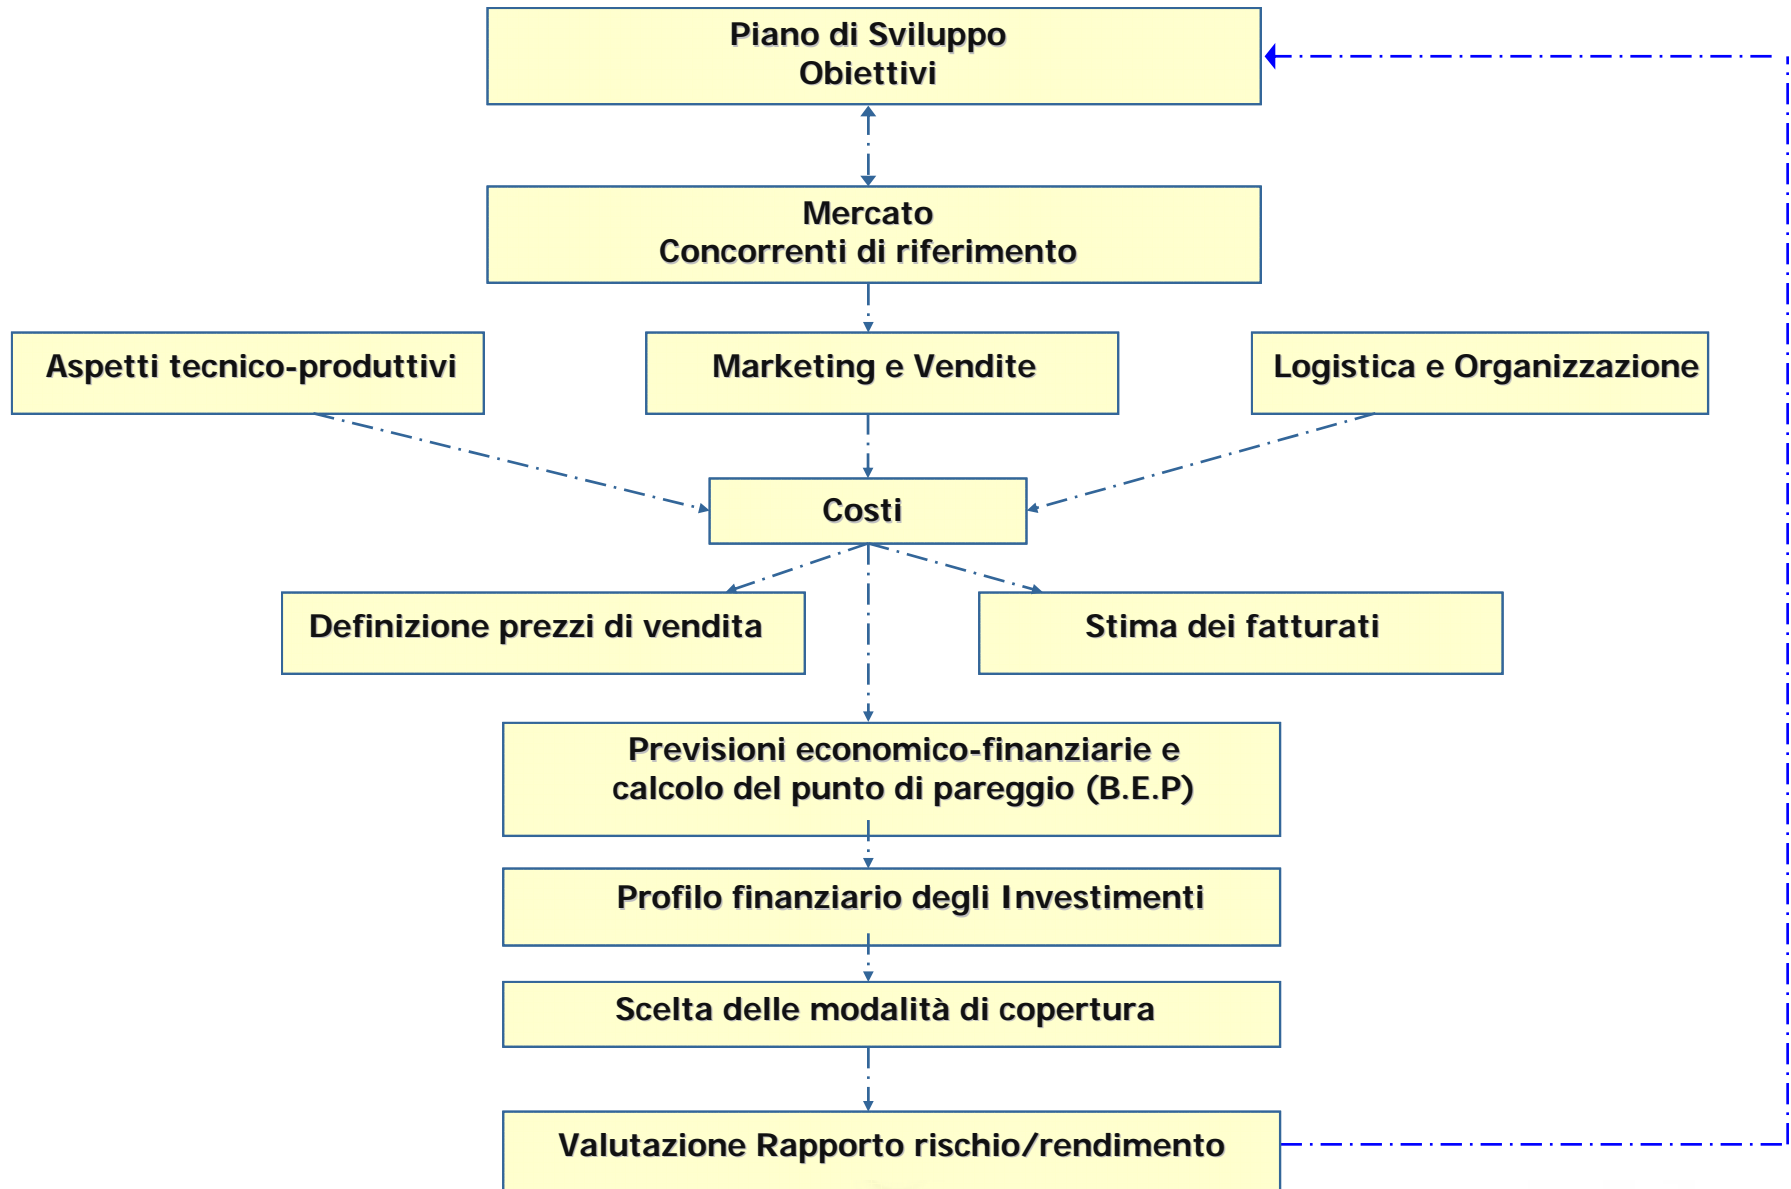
Piano di Sviluppo
Obiettivi

Mercato
Concorrenti di riferimento

Aspetti tecnico-produttivi

Marketing e Vendite

Logistica e Organizzazione

Costi

Definizione prezzi di vendita

Stima dei fatturati

Previsioni economico-finanziarie e calcolo del punto di pareggio (B.E.P)

Profilo finanziario degli Investimenti

Scelta delle modalità di copertura

Valutazione Rapporto rischio/rendimento